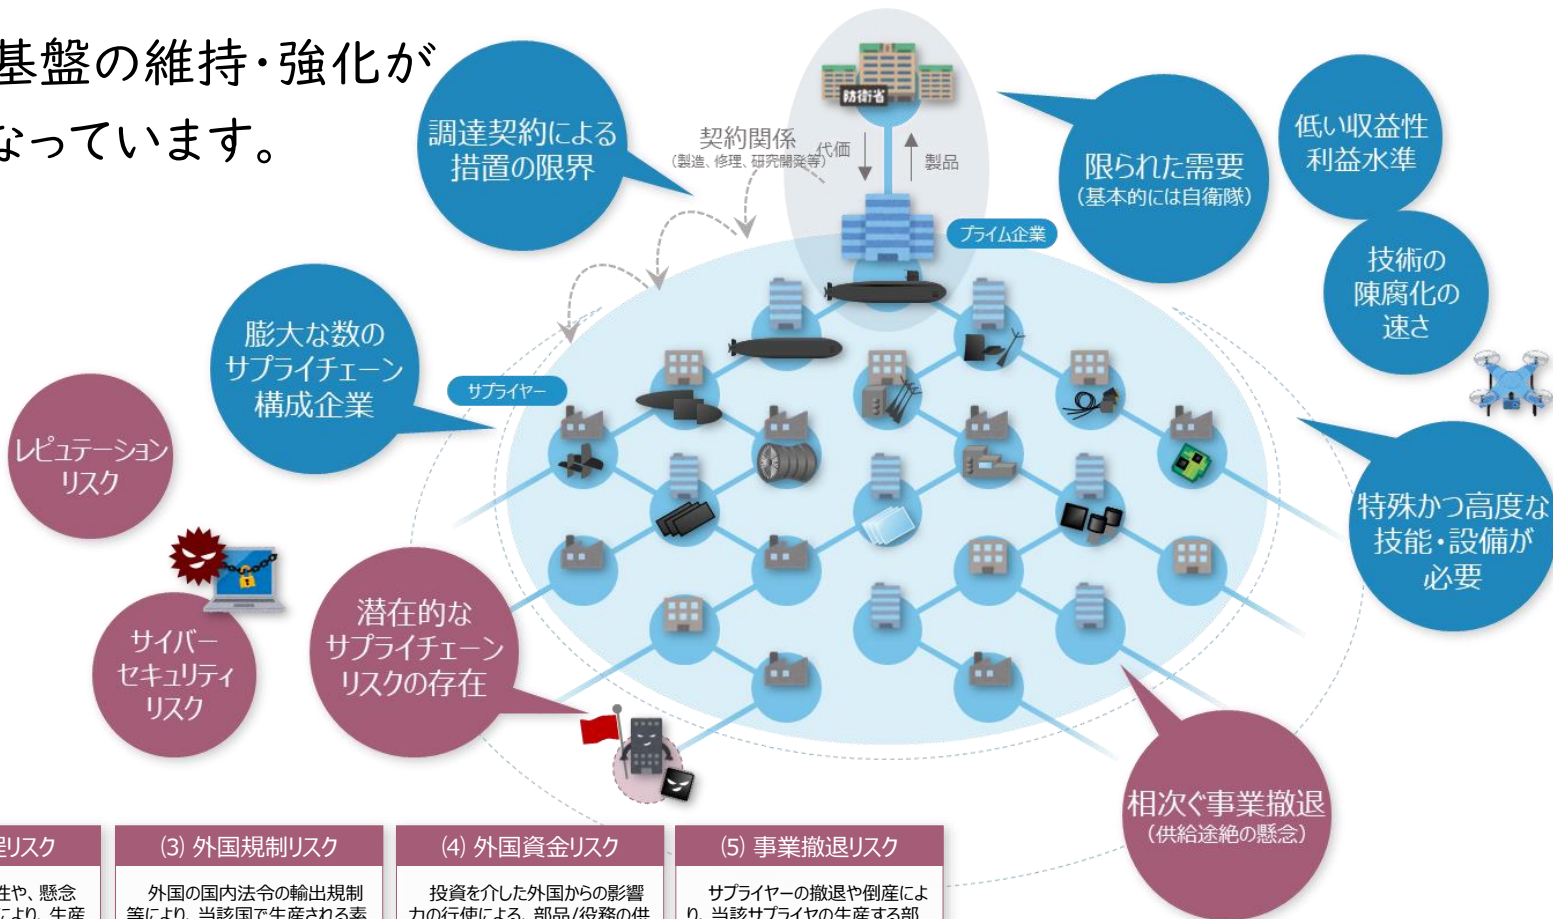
基盤の維持・強化が
なっています。

調達契約による措置の限界

契約関係
(製造、修理、研究開発等)

代価

製品

防衛省

限られた需要
(基本的には自衛隊)

低い収益性
利益水準

技術の
陳腐化の
速さ

プライム企業

膨大な数の
サプライチェーン
構成企業

サプライヤー

レピュテーション
リスク

特殊かつ高度な
技能・設備が
必要

サイバー
セキュリティ
リスク

潜在的な
サプライチェーン
リスクの存在

相次ぐ事業撤退
(供給途絶の懸念)

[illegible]リスク

性や、懸念
により、生産

(3) 外国規制リスク

外国の国内法令の輸出規制等により、当該国で生産される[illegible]

(4) 外国資金リスク

投資を介した外国からの影響力の行使による、部品/役務の供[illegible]

(5) 事業撤退リスク

サプライヤーの撤退や倒産により、当該サプライヤの生産する部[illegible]